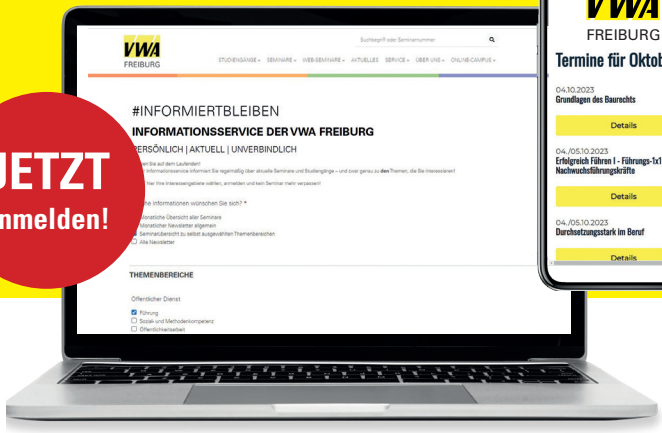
JETZT
anmelden!

VWA
FREIBURG

Suchbegriff oder Seminarnummer

STUDIENGÄNGE ▾ SEMINARE ▾ WEB-SEMINARE ▾ AKTUELLES SERVICE ▾ ÜBER UNS ▾ ONLINE-CAMPUS ▾

#INFORMIERTBLEIBEN

INFORMATIONSSERVICE DER VWA FREIBURG

PERSÖNLICH | AKTUELL | UNVERBINDLICH

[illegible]ben Sie auf dem Laufenden!
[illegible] Informationsservice informiert Sie regelmäßig über aktuelle Seminare und Studiengänge – und zwar genau zu den Themen, die Sie interessieren!
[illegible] hier Ihre Interessengebiete wählen, anmelden und kein Seminar mehr verpassen!

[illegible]che Informationen wünschen Sie sich? *

Monatliche Übersicht aller Seminare
Monatlicher Newsletter allgemein
Seminarübersicht zu selbst ausgewählten Themenbereichen
Alle Newsletter

THEMENBEREICHE

Öffentlicher Dienst

Führung
Sozial- und Methodenkompetenz
Öffentlichkeitsarbeit

VWA
FREIBURG

Termine für Oktob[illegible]

04.10.2023
Grundlagen des Baurechts

Details

04./05.10.2023
Erfolgreich Führen I - Führungs-1x1 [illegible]
Nachwuchsführungskräfte

Details

04./05.10.2023
Durchsetzungsstark im Beruf

Details